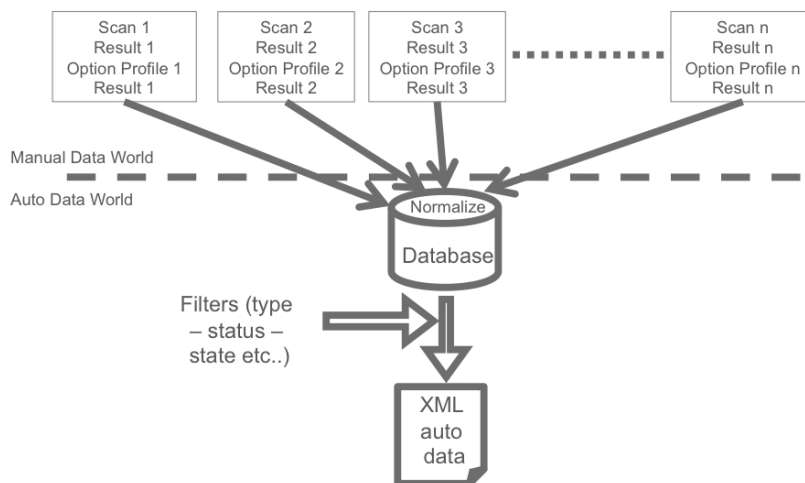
Scan 1
Result 1
Option Profile 1
Result 1

Scan 2
Result 2
Option Profile 2
Result 2

Scan 3
Result 3
Option Profile 3
Result 3

Scan n
Result n
Option Profile n
Result n

Manual Data World

Auto Data World

Normalize

Database

Filters (type – status – state etc..)

XML auto data